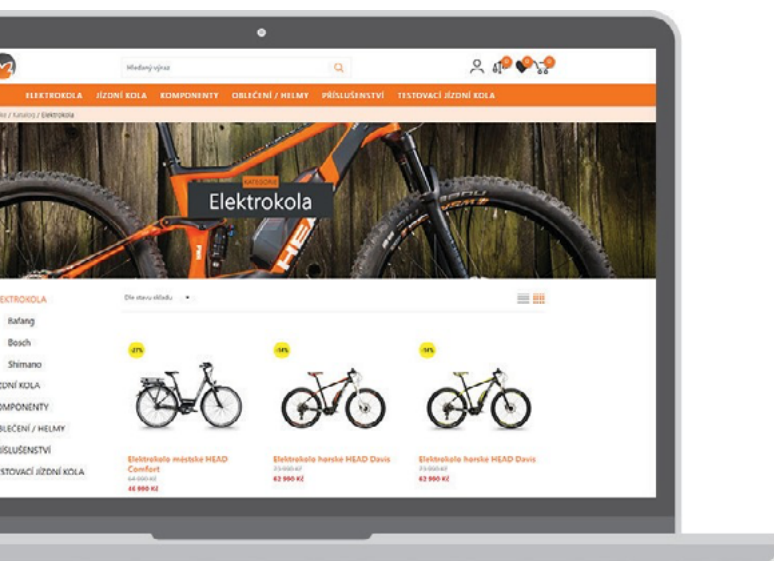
Hledaný výraz

ELEKTROKOLA JÍZDNÍ KOLA KOMPONENTY OBLEČENÍ / HELMY PŘÍSLUŠENSTVÍ TESTOVACÍ JÍZDNÍ KOLA

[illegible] / Katalog / Elektrokola

KATEGORIE
Elektrokola

Dle stavu skladu

ELEKTROKOLA
Bafang
Bosch
Shimano
JÍZDNÍ KOLA
KOMPONENTY
OBLEČENÍ / HELMY
PŘÍSLUŠENSTVÍ
TESTOVACÍ JÍZDNÍ KOLA

-27%
Elektrokolo městské HEAD Comfort
64 990 Kč
46 990 Kč

-14%
Elektrokolo horské HEAD Davis
73 990 Kč
62 990 Kč

-14%
Elektrokolo horské HEAD Davis
73 990 Kč
62 990 Kč